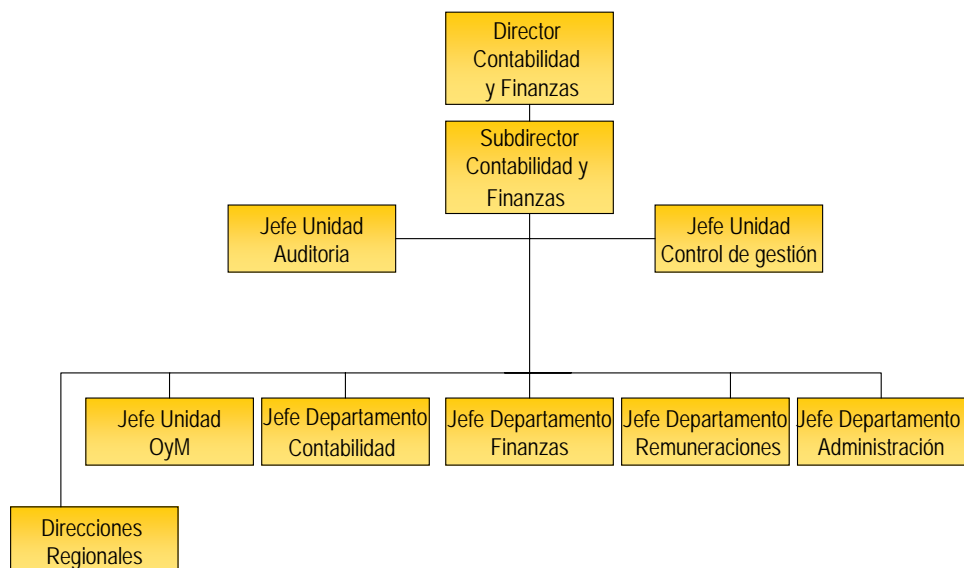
Director Contabilidad y Finanzas

Subdirector Contabilidad y Finanzas

Jefe Unidad Auditoria

Jefe Unidad Control de gestión

Jefe Unidad OyM

Jefe Departamento Contabilidad

Jefe Departamento Finanzas

Jefe Departamento Remuneraciones

Jefe Departamento Administración

Direcciones Regionales